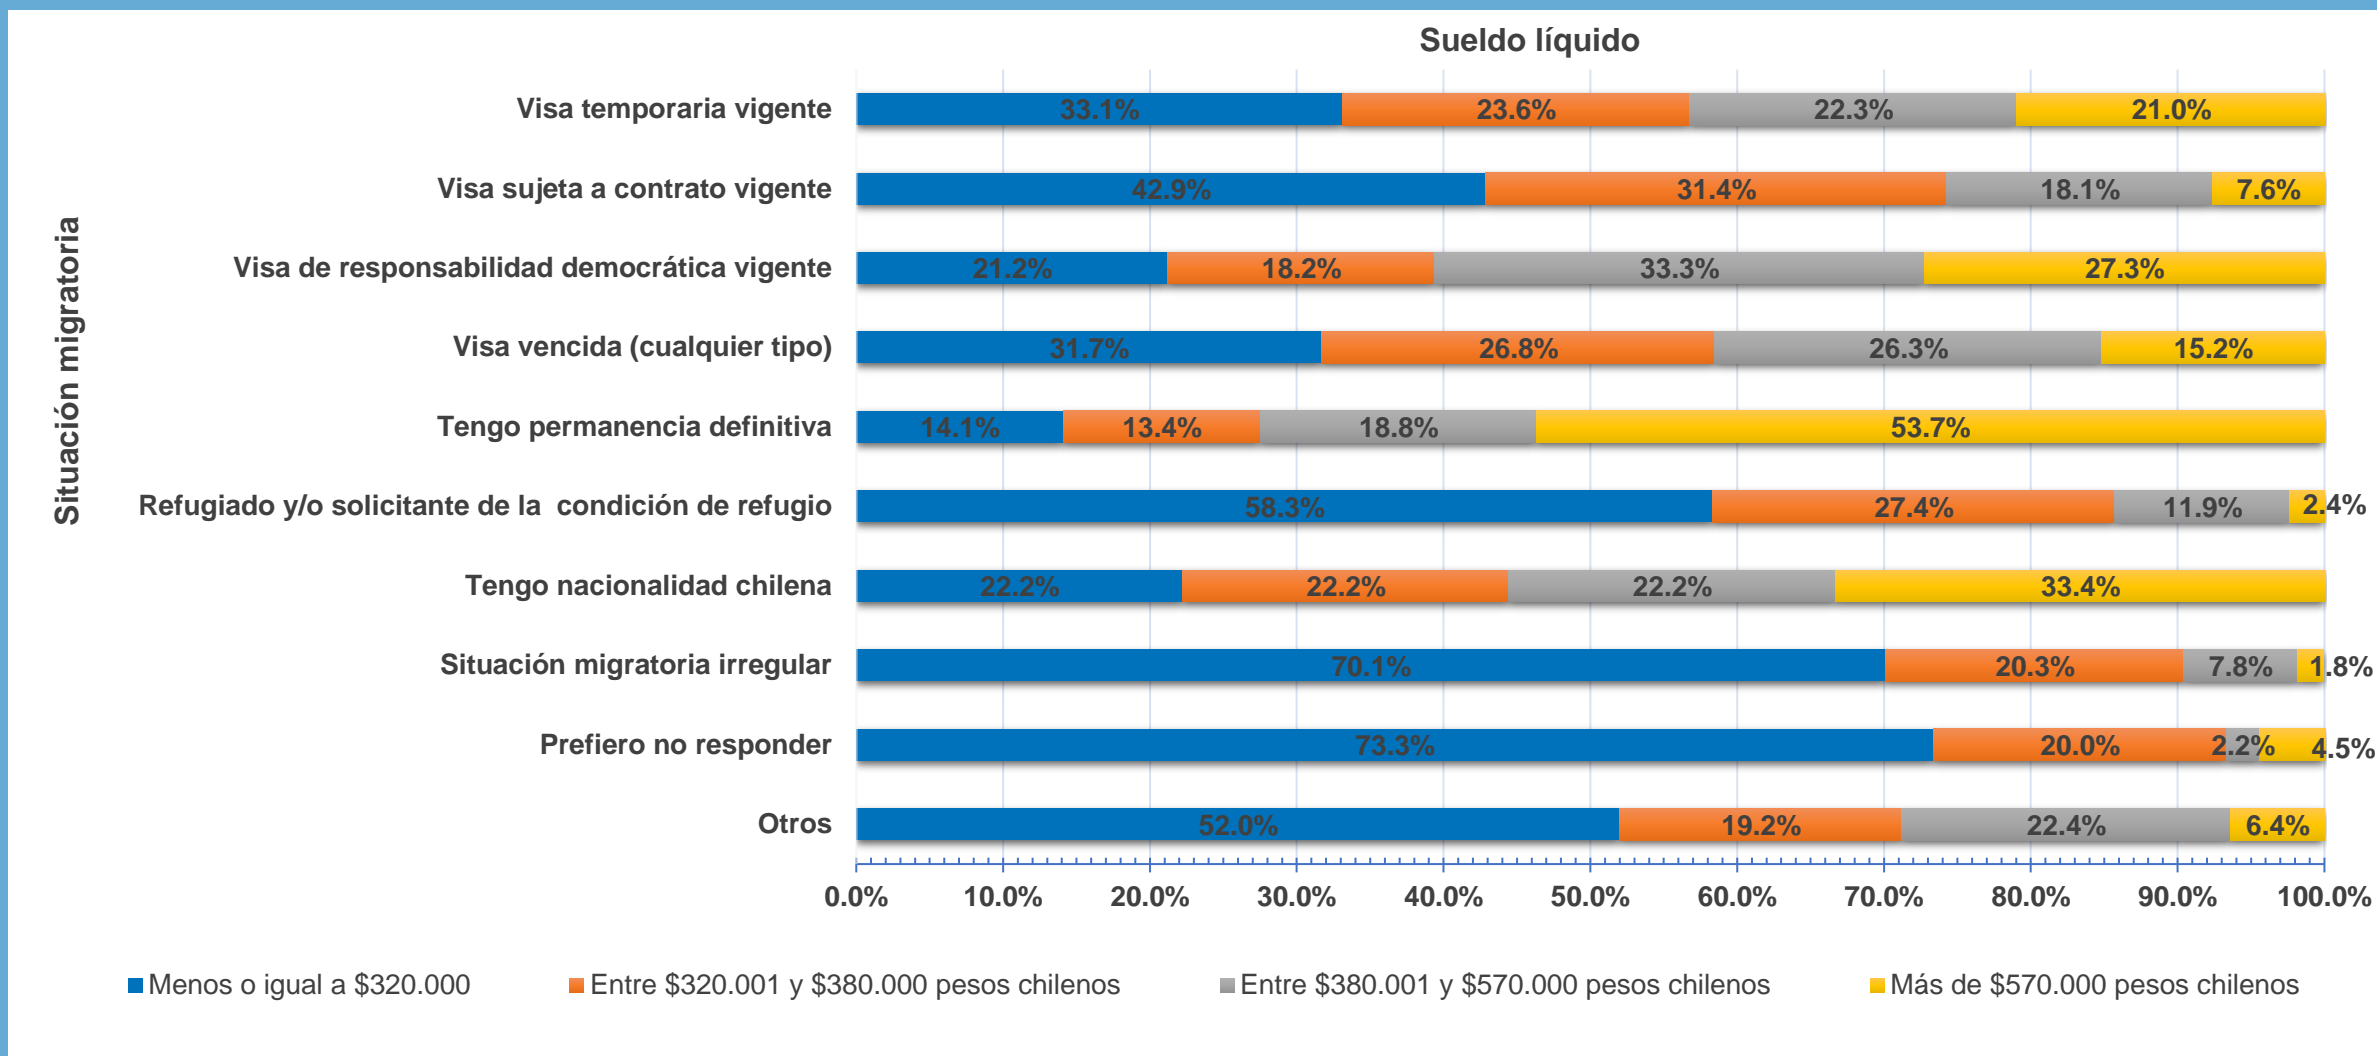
Sueldo líquido

Situación migratoria

| | Menos o igual a $320.000 | Entre $320.001 y $380.000 pesos chilenos | Entre $380.001 y $570.000 pesos chilenos | Más de $570.000 pesos chilenos |
|---|---|---|---|---|
| Visa temporaria vigente | 33.1% | 23.6% | 22.3% | 21.0% |
| Visa sujeta a contrato vigente | 42.9% | 31.4% | 18.1% | 7.6% |
| Visa de responsabilidad democrática vigente | 21.2% | 18.2% | 33.3% | 27.3% |
| Visa vencida (cualquier tipo) | 31.7% | 26.8% | 26.3% | 15.2% |
| Tengo permanencia definitiva | 14.1% | 13.4% | 18.8% | 53.7% |
| Refugiado y/o solicitante de la condición de refugio | 58.3% | 27.4% | 11.9% | 2.4% |
| Tengo nacionalidad chilena | 22.2% | 22.2% | 22.2% | 33.4% |
| Situación migratoria irregular | 70.1% | 20.3% | 7.8% | 1.8% |
| Prefiero no responder | 73.3% | 20.0% | 2.2% | 4.5% |
| Otros | 52.0% | 19.2% | 22.4% | 6.4% |

0.0% 10.0% 20.0% 30.0% 40.0% 50.0% 60.0% 70.0% 80.0% 90.0% 100.0%

Menos o igual a $320.000 Entre $320.001 y $380.000 pesos chilenos Entre $380.001 y $570.000 pesos chilenos Más de $570.000 pesos chilenos